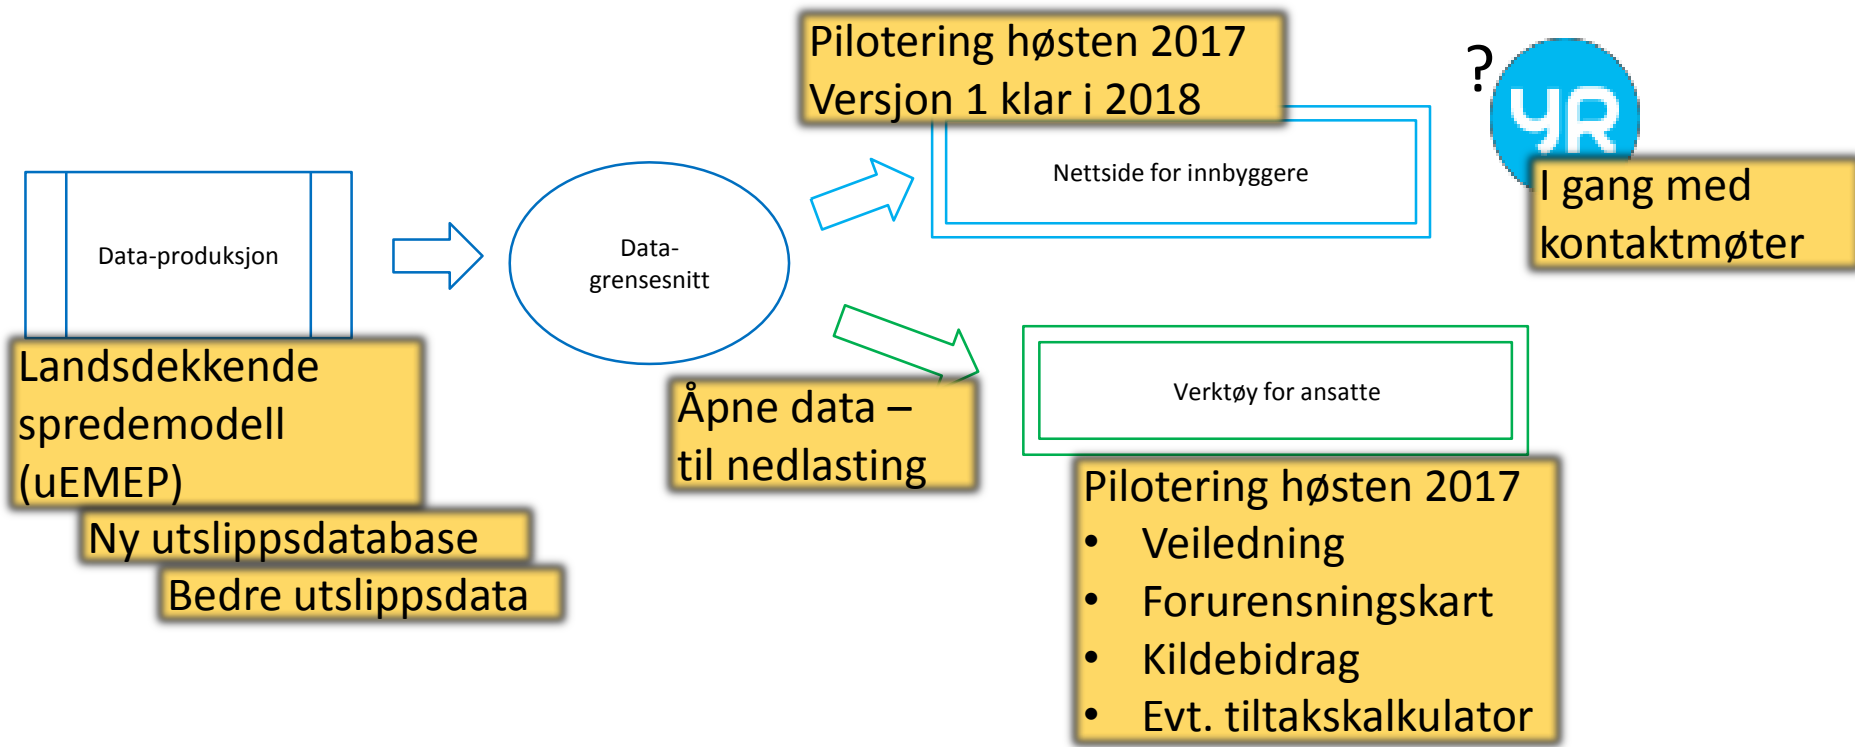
Pilotering høsten 2017
Versjon 1 klar i 2018

?

YR

I gang med kontaktmøter

Data-produksjon

Data-grensesnitt

Nettside for innbyggere

Landsdekkende spredemodell (uEMEP)

Ny utslippsdatabase

Bedre utslippsdata

Åpne data – til nedlasting

Verktøy for ansatte

Pilotering høsten 2017
• Veiledning
• Forurensningskart
• Kildebidrag
• Evt. tiltakskalkulator